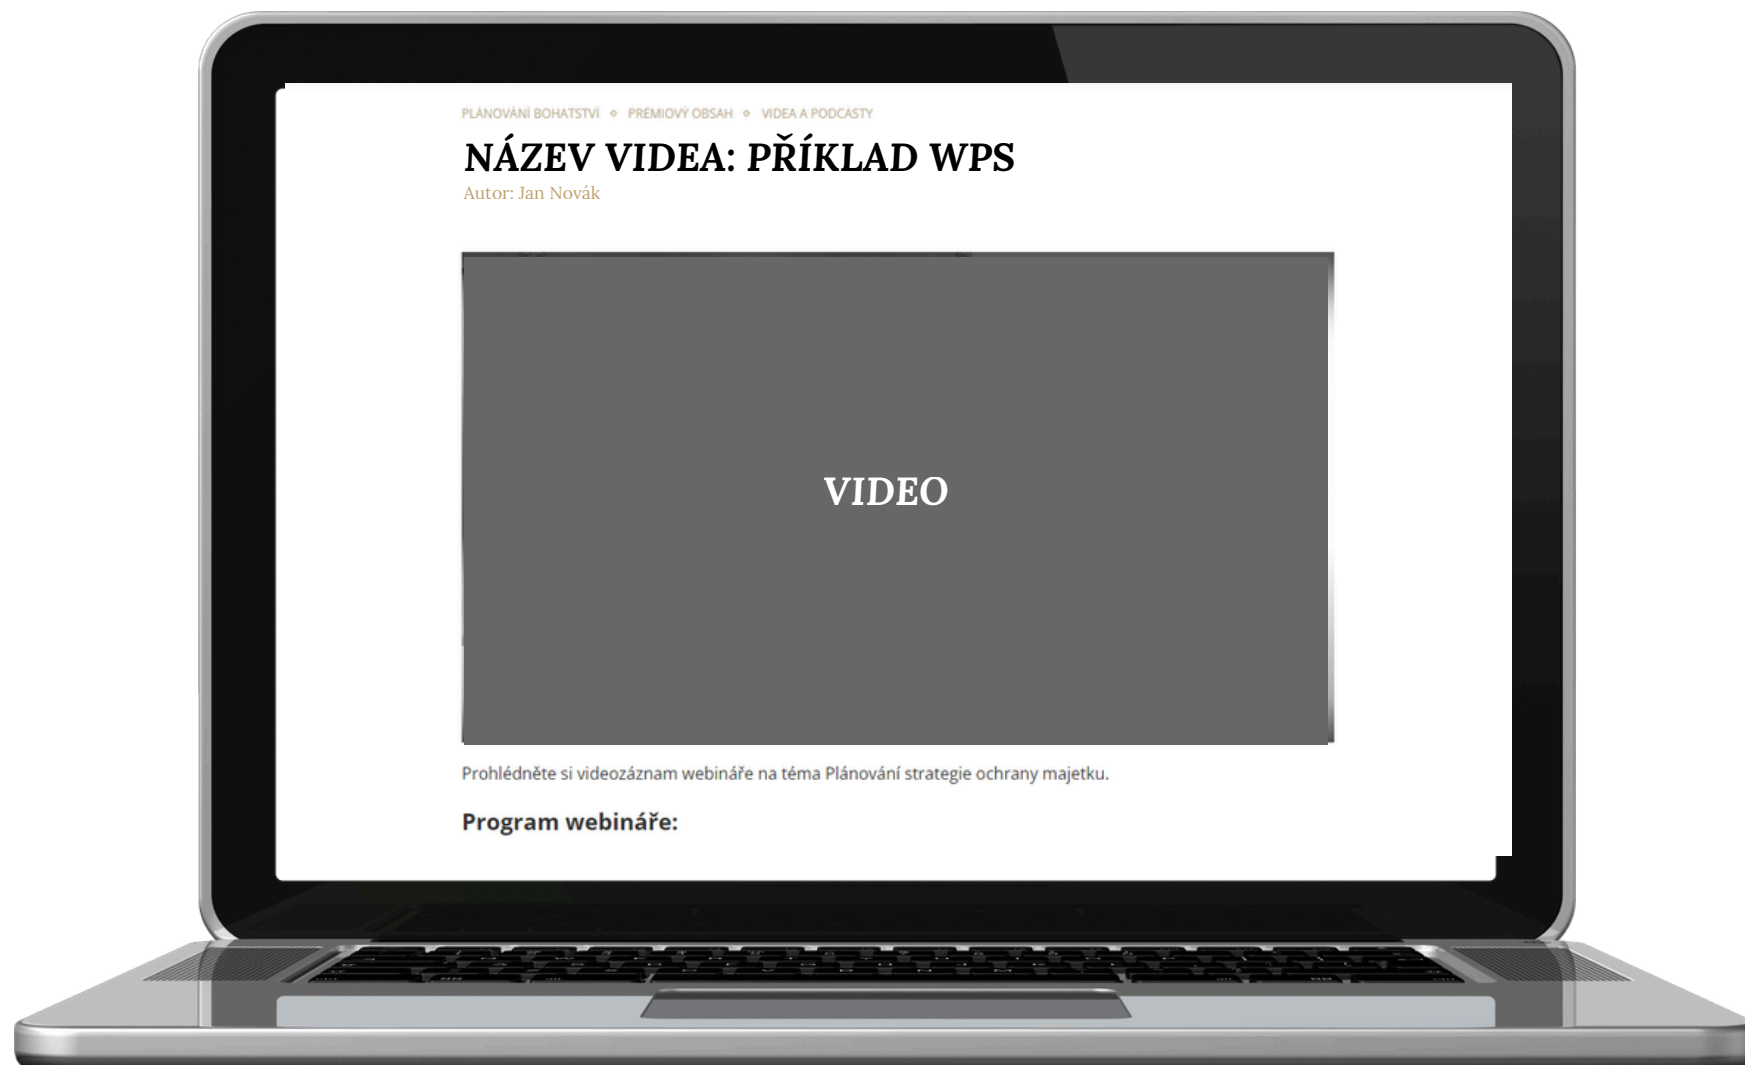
PLÁNOVÁNÍ BOHATSTVÍ ◆ PRÉMIOVÝ OBSAH ◆ VIDEA A PODCASTY

NÁZEV VIDEA: PŘÍKLAD WPS

Autor: Jan Novák

VIDEO

Prohlédněte si videozáznam webináře na téma Plánování strategie ochrany majetku.

Program webináře: